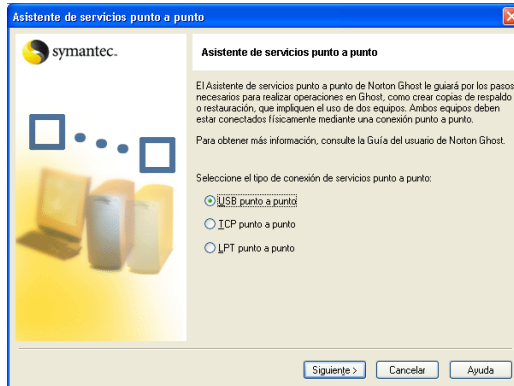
Asistente de servicios punto a punto

symantec.

Asistente de servicios punto a punto

El Asistente de servicios punto a punto de Norton Ghost le guiará por los pasos necesarios para realizar operaciones en Ghost, como crear copias de respaldo o restauración, que impliquen el uso de dos equipos. Ambos equipos deben estar conectados físicamente mediante una conexión punto a punto.

Para obtener más información, consulte la Guía del usuario de Norton Ghost.

Seleccione el tipo de conexión de servicios punto a punto:

USB punto a punto

TCP punto a punto

LPT punto a punto

Siguiente >
Cancelar
Ayuda